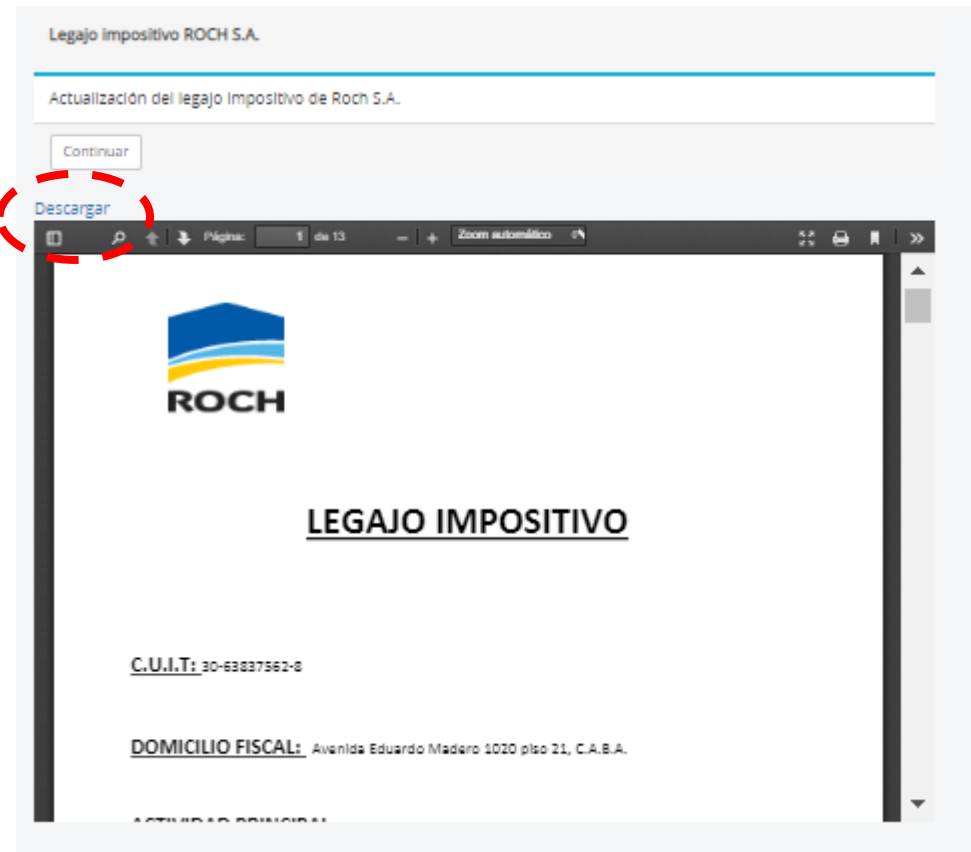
Legajo impositivo ROCH S.A.

Actualización del legajo impositivo de Roch S.A.

Continuar

Descargar

Página: 1 de 13 — + Zoom automático

ROCH

LEGAJO IMPOSITIVO

C.U.I.T: 30-63837562-8

DOMICILIO FISCAL: Avenida Eduardo Madero 1020 piso 21, C.A.B.A.

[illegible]